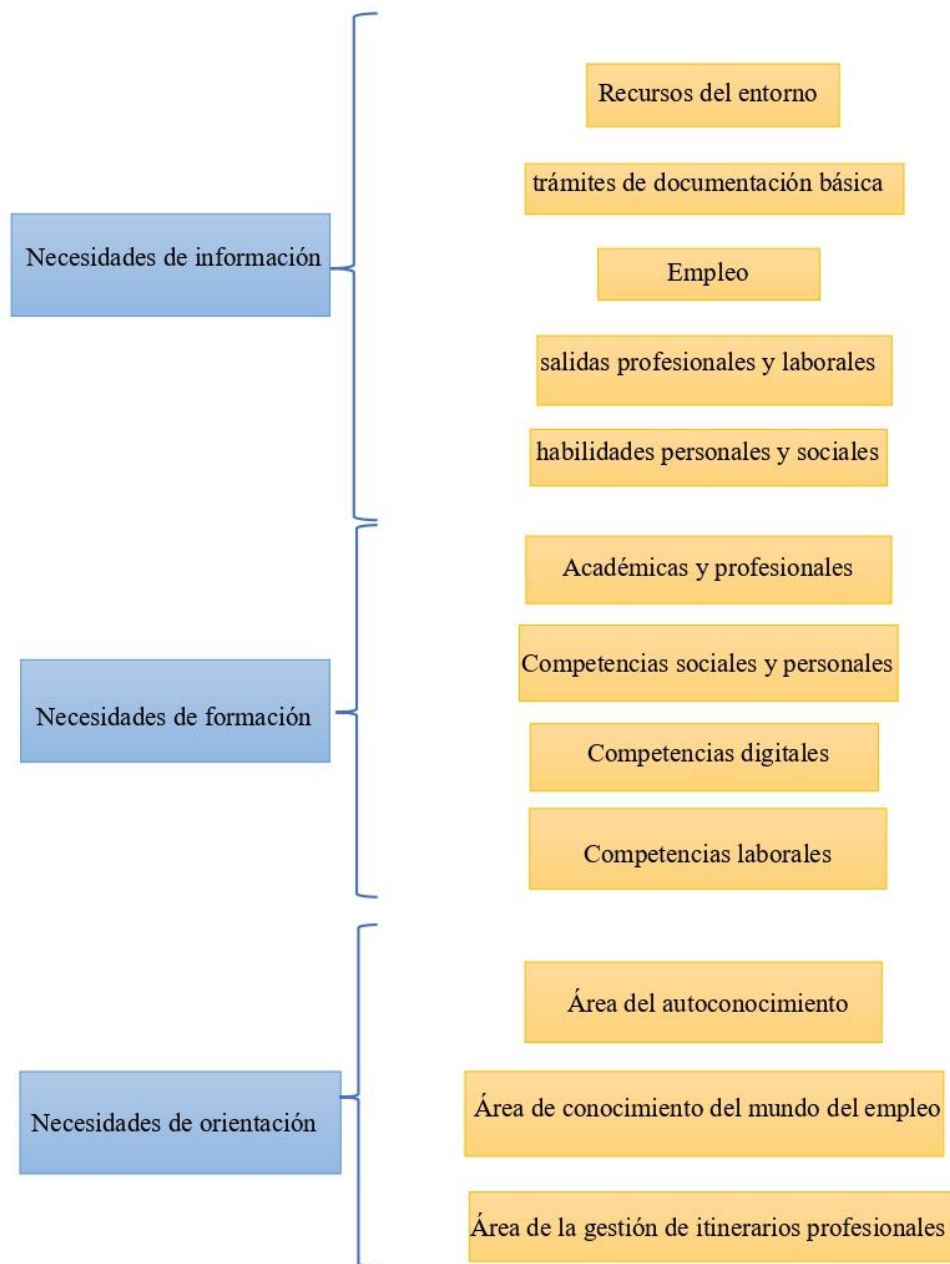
Necesidades de información

Recursos del entorno

trámites de documentación básica

Empleo

salidas profesionales y laborales

habilidades personales y sociales

Necesidades de formación

Académicas y profesionales

Competencias sociales y personales

Competencias digitales

Competencias laborales

Necesidades de orientación

Área del autoconocimiento

Área de conocimiento del mundo del empleo

Área de la gestión de itinerarios profesionales